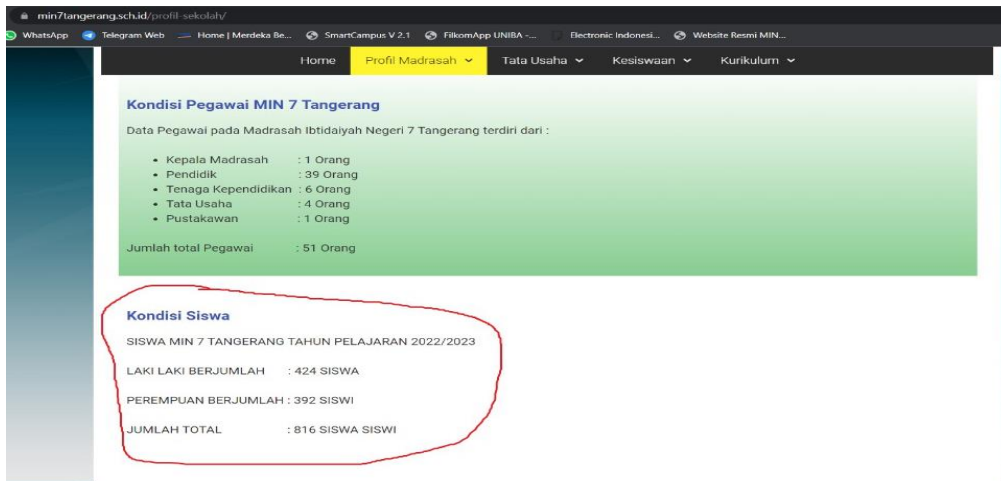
min7tangerang.sch.id/profil-sekolah/

WhatsApp Telegram Web Home | Merdeka Be... SmartCampus V 2.1 FilkomApp UNIBA -... Electronic Indonesi... Website Resmi MIN...

Home Profil Madrasah Tata Usaha Kesiswaan Kurikulum

Kondisi Pegawai MIN 7 Tangerang

Data Pegawai pada Madrasah Ibtidaiyah Negeri 7 Tangerang terdiri dari :

- Kepala Madrasah : 1 Orang
- Pendidik : 39 Orang
- Tenaga Kependidikan : 6 Orang
- Tata Usaha : 4 Orang
- Pustakawan : 1 Orang

Jumlah total Pegawai : 51 Orang

Kondisi Siswa

SISWA MIN 7 TANGERANG TAHUN PELAJARAN 2022/2023

LAKI LAKI BERJUMLAH : 424 SISWA

PEREMPUAN BERJUMLAH : 392 SISWI

JUMLAH TOTAL : 816 SISWA SISWI